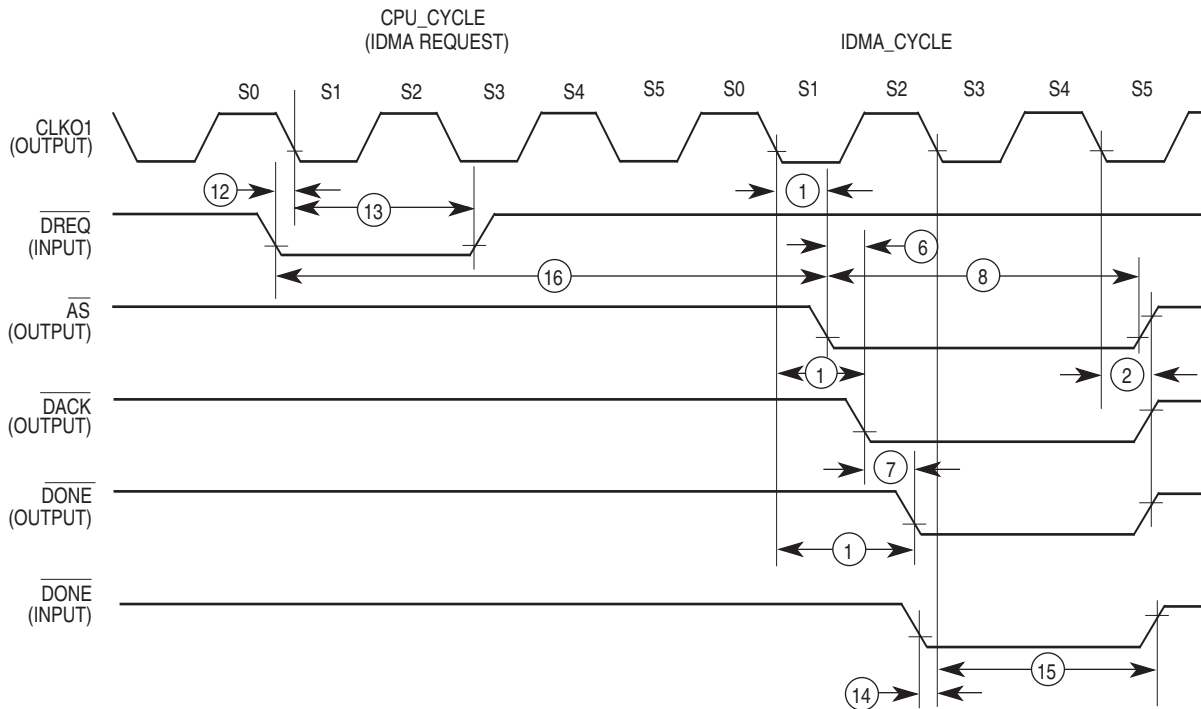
CPU_CYCLE
(IDMA REQUEST)

IDMA_CYCLE

S0 S1 S2 S3 S4 S5 S0 S1 S2 S3 S4 S5

CLKO1
(OUTPUT)

12

13

1

$\overline{DREQ}$
(INPUT)

6

16

8

$\overline{AS}$
(OUTPUT)

1

2

$\overline{DACK}$
(OUTPUT)

7

$\overline{DONE}$
(OUTPUT)

1

$\overline{DONE}$
(INPUT)

15

14